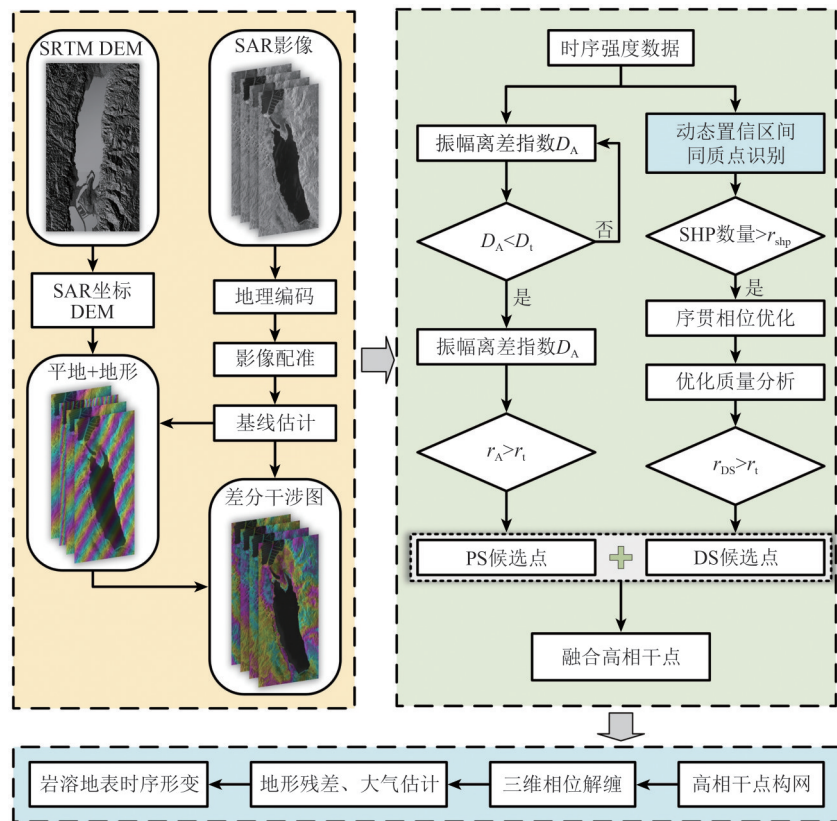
SRTM DEM

SAR影像

SAR坐标 DEM

地理编码

影像配准

平地+地形

基线估计

差分干涉图

时序强度数据

振幅离差指数$D_A$

动态置信区间 同质点识别

$D_A<D_t$

否

SHP数量$>r_{shp}$

是

是

振幅离差指数$D_A$

序贯相位优化

优化质量分析

$r_A>r_t$

$r_{DS}>r_t$

PS候选点

DS候选点

融合高相干点

岩溶地表时序形变

地形残差、大气估计

三维相位解缠

高相干点构网